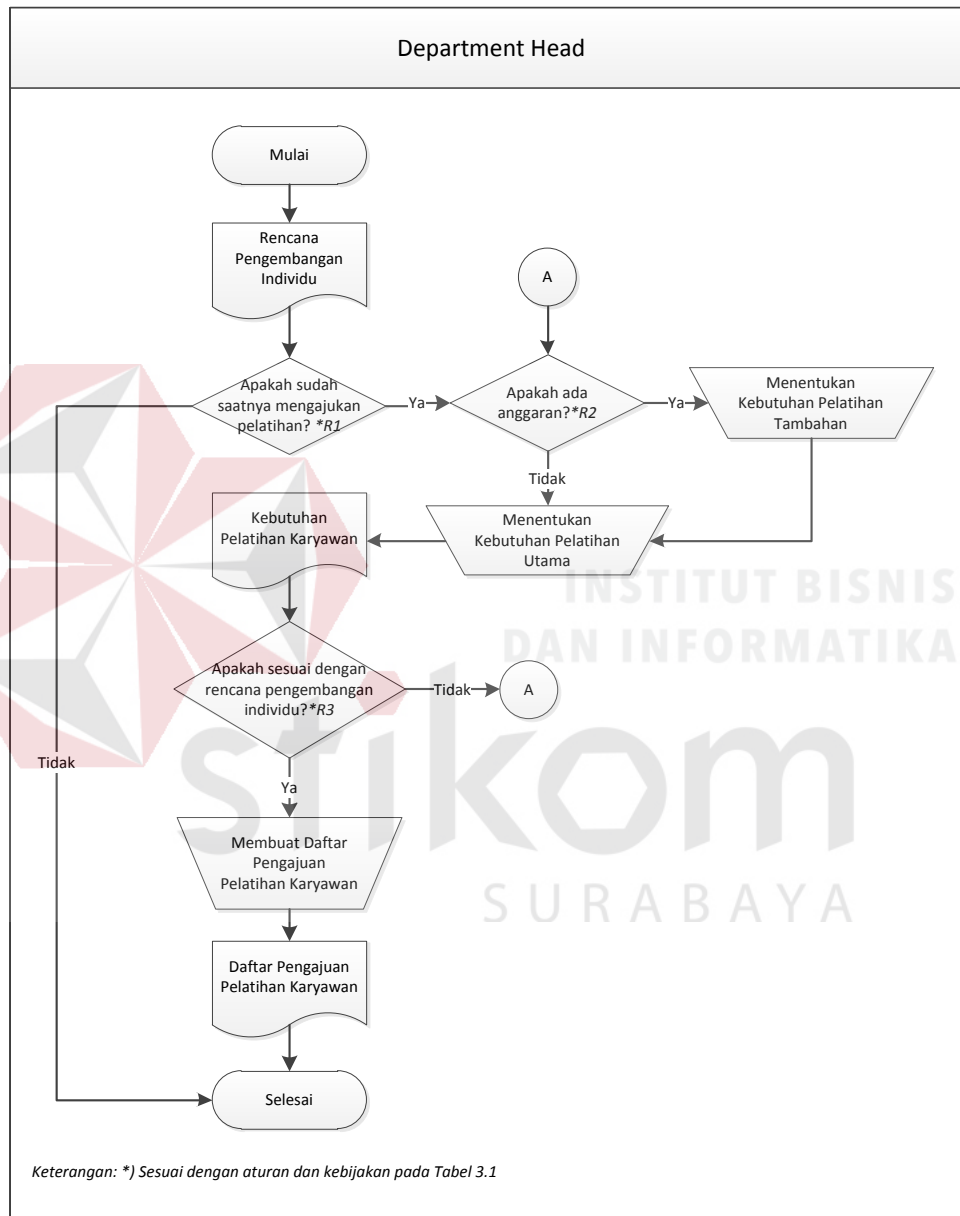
Department Head

Mulai

Rencana Pengembangan Individu

A

Apakah sudah saatnya mengajukan pelatihan? *R1

Ya

Apakah ada anggaran?*R2

Ya

Menentukan Kebutuhan Pelatihan Tambahan

Tidak

Kebutuhan Pelatihan Karyawan

Menentukan Kebutuhan Pelatihan Utama

INSTITUT BISNIS DAN INFORMATIKA

Apakah sesuai dengan rencana pengembangan individu?*R3

Tidak

A

Tidak

stikom

Ya

Membuat Daftar Pengajuan Pelatihan Karyawan

SURABAYA

Daftar Pengajuan Pelatihan Karyawan

Selesai

Keterangan: *) Sesuai dengan aturan dan kebijakan pada Tabel 3.1